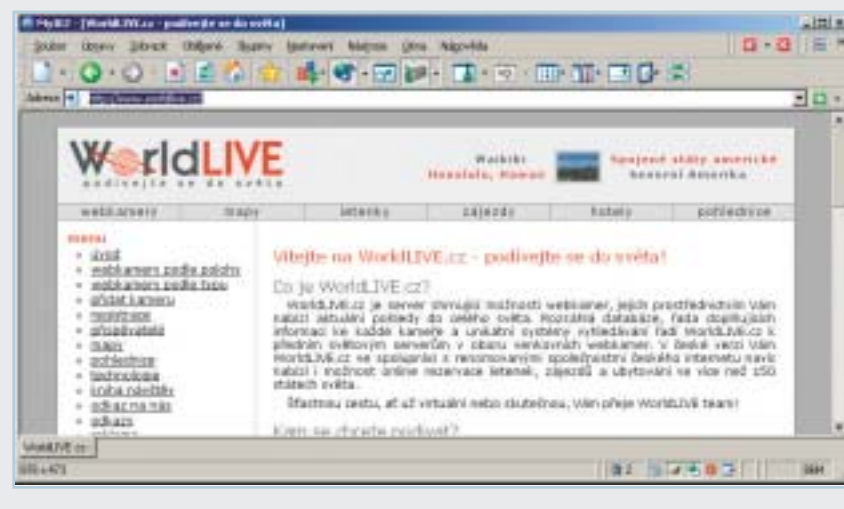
MyIE2 - [WorldLIVE.cz - podívejte se do světa]

Soubor Úpravy Zobrazit Oblíbené Skupiny Nastavení Nástroje Okna Nápověda

Adresa http://www.worldlive.cz

WorldLIVE
podívejte se do světa

Waikiki
Honolulu, Hawaii

Spojené státy americké
Severní Amerika

webkamery | mapy | letenky | zájezdy | hotely | pohlednice

menu
- úvod
- webkamery podle polohy
- webkamery podle typu
- přidat kameru
- registrace
- přispěvatelé
- mapy
- pohlednice
- technologie
- kniha návštěv
- odkaz na nás
- odkazy

Vítejte na WorldLIVE.cz - podívejte se do světa!

Co je WorldLIVE.cz?

WorldLIVE.cz je server shromáždí možnosti webkamer, jejich prostřednictvím Vám nabízí aktuální pohledy do celého světa. Rozsáhlá databáze, řada doplňujících informací ke každé kameře a unikátní systémy vyhledávání řadí WorldLIVE.cz k předním světovým serverům v oboru venkovních webkamer. V České verzi Vám WorldLIVE.cz ve spolupráci s renomovanými společnostmi českého internetu navíc nabízí i možnost online rezervace letenek, zájezdů a ubytování ve více než 150 státech světa.

Šťastnou cestu, ať už virtuální nebo skutečnou, Vám přeje WorldLIVE team!

Kam se chcete podívat?

WorldLIVE.cz

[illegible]